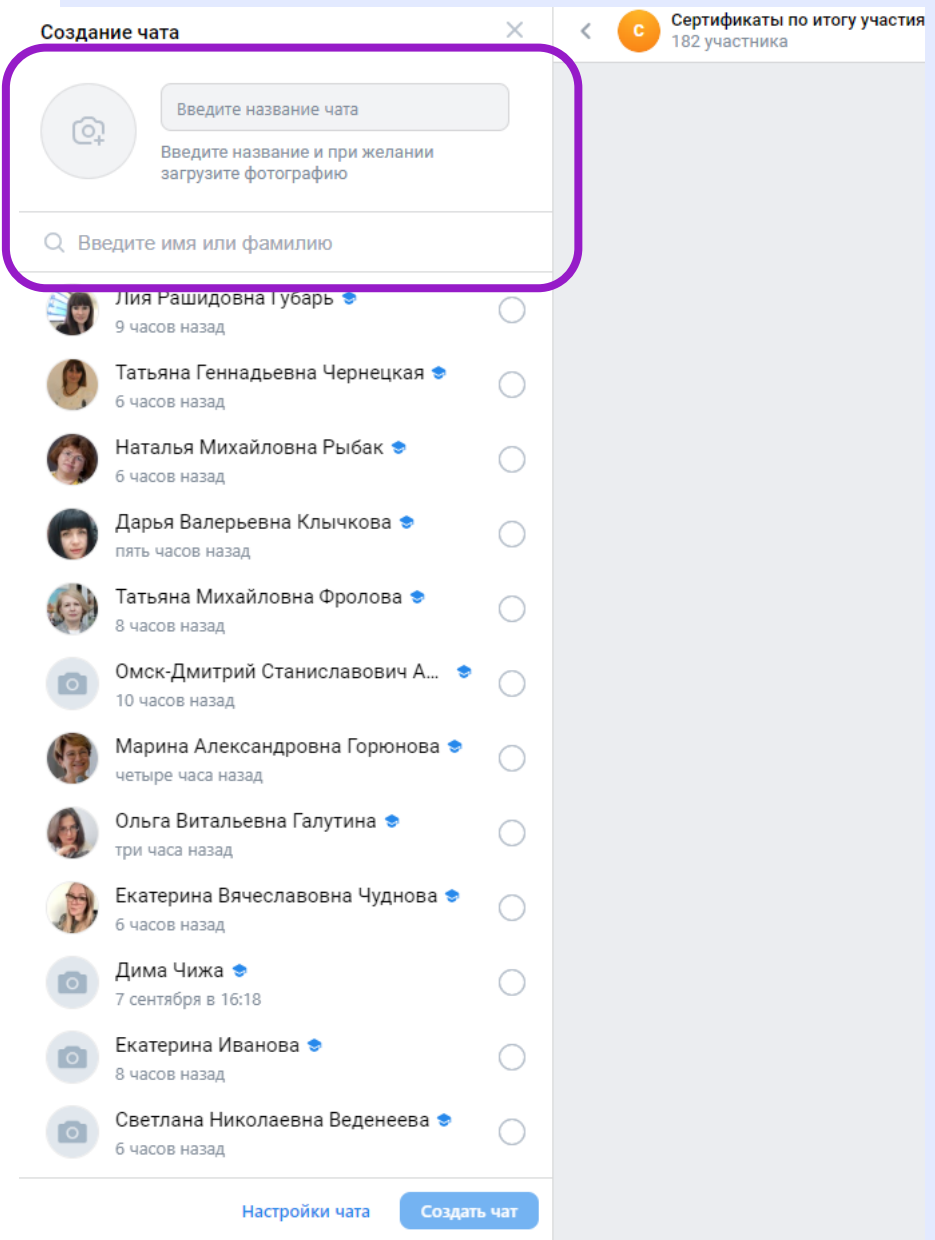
Создание чата

Введите название чата

Введите название и при желании загрузите фотографию

Введите имя или фамилию

Лия Рашидовна Губарь
9 часов назад

Татьяна Геннадьевна Чернецкая
6 часов назад

Наталья Михайловна Рыбак
6 часов назад

Дарья Валерьевна Клычкова
пять часов назад

Татьяна Михайловна Фролова
8 часов назад

Омск-Дмитрий Станиславович А...
10 часов назад

Марина Александровна Горюнова
четыре часа назад

Ольга Витальевна Галутина
три часа назад

Екатерина Вячеславовна Чуднова
6 часов назад

Дима Чижа
7 сентября в 16:18

Екатерина Иванова
8 часов назад

Светлана Николаевна Веденеева
6 часов назад

Настройки чата
Создать чат

С
Сертификаты по итогу участия
182 участника